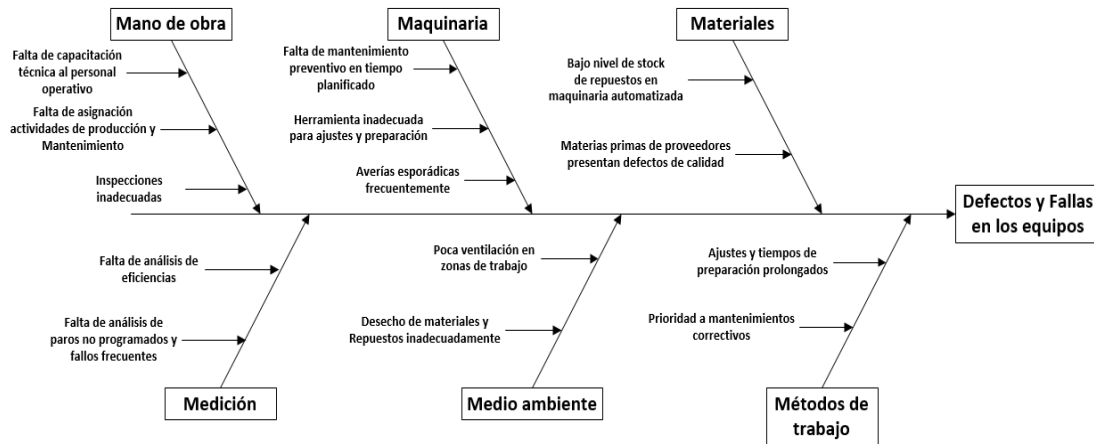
Mano de obra

Falta de capacitación técnica al personal operativo

Falta de asignación actividades de producción y Mantenimiento

Inspecciones inadecuadas

Maquinaria

Falta de mantenimiento preventivo en tiempo planificado

Herramienta inadecuada para ajustes y preparación

Averías esporádicas frecuentemente

Materiales

Bajo nivel de stock de repuestos en maquinaria automatizada

Materias primas de proveedores presentan defectos de calidad

Defectos y Fallas en los equipos

Falta de análisis de eficiencias

Falta de análisis de paros no programados y fallos frecuentes

Medición

Poca ventilación en zonas de trabajo

Desecho de materiales y Repuestos inadecuadamente

Medio ambiente

Ajustes y tiempos de preparación prolongados

Prioridad a mantenimientos correctivos

Métodos de trabajo